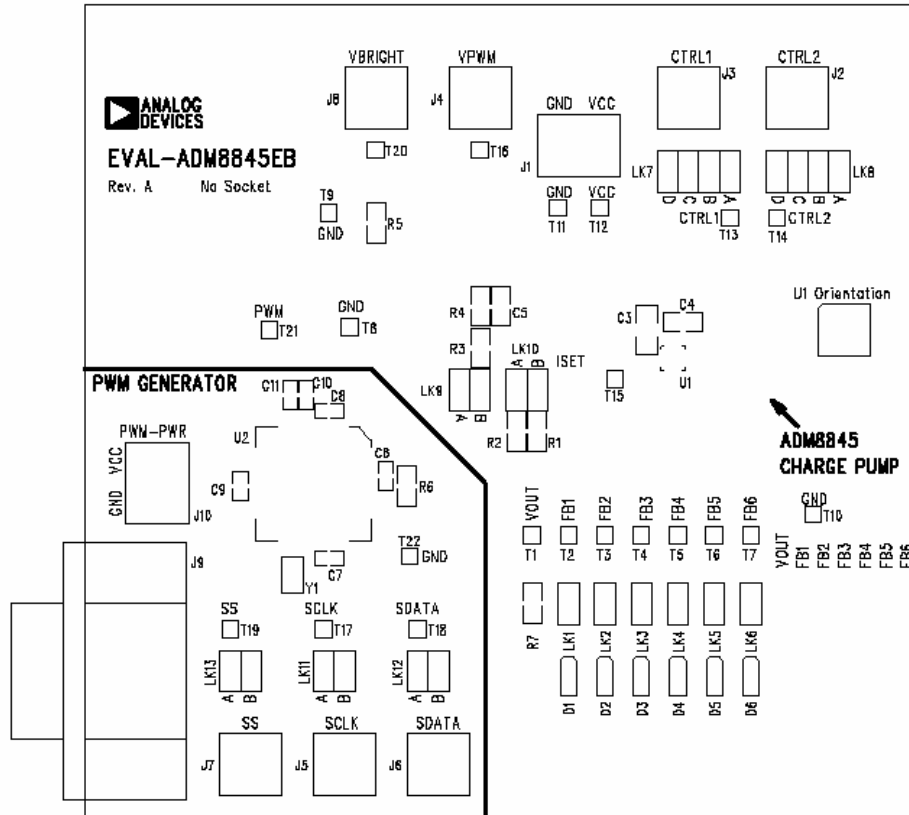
VBRIGHT
J8
VPWM
J4
CTRL1
J3
CTRL2
J2
ANALOG DEVICES
EVAL-ADM8845EB
Rev. A
No Socket
T20
T16
GND VCC
J1
LK7
D C B A
D C B A
LK8
T9
GND
R5
GND
T11
VCC
T12
CTRL1
T13
CTRL2
T14
PWM
T21
GND
T8
R4
C5
C3
C4
U1 Orientation
R3
LK10
A B
ISET
PWM GENERATOR
C11
C10
C8
LK9
A B
T15
U1
U2
R2
R1
PWM-PWR
VCC
GND
J10
C9
C6
R6
ADM8845
CHARGE PUMP
VOUT
T1
FB1
T2
FB2
T3
FB3
T4
FB4
T5
FB5
T6
FB6
T7
GND
T10
VOUT
FB1
FB2
FB3
FB4
FB5
FB6
J9
T22
GND
C7
Y1
SS
T19
SCLK
T17
SDATA
T18
R7
LK1
LK2
LK3
LK4
LK5
LK6
LK13
A B
LK11
A B
LK12
A B
D1
D2
D3
D4
D5
D6
SS
J7
SCLK
J5
SDATA
J6